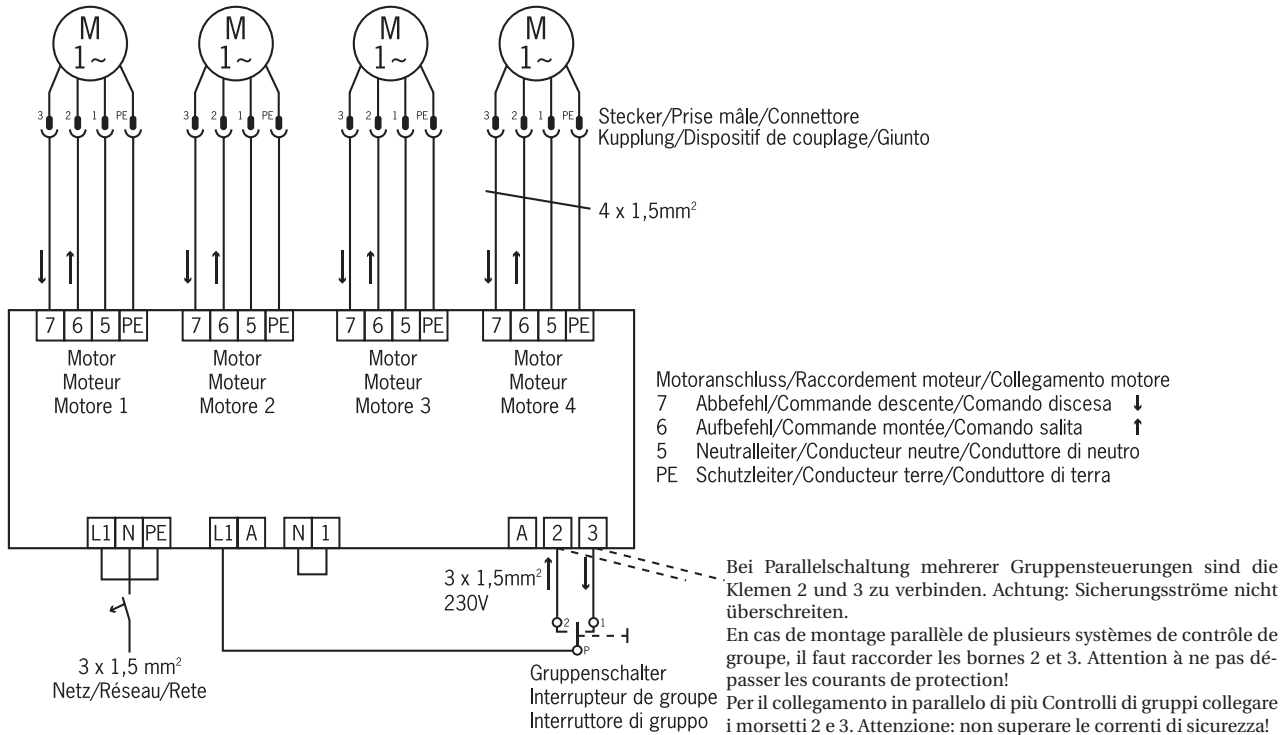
M
$1\sim$

M
$1\sim$

M
$1\sim$

M
$1\sim$

3 2 1 PE
3 2 1 PE
3 2 1 PE
3 2 1 PE

Stecker/Prise mâle/Connettore
Kupplung/Dispositif de couplage/Giunto

4 x 1,5mm$^2$

↓ ↑ ↓ ↑ ↓ ↑ ↓ ↑

| 7 | 6 | 5 | PE |
| 7 | 6 | 5 | PE |
| 7 | 6 | 5 | PE |
| 7 | 6 | 5 | PE |

Motor
Moteur
Motore 1

Motor
Moteur
Motore 2

Motor
Moteur
Motore 3

Motor
Moteur
Motore 4

Motoranschluss/Raccordement moteur/Collegamento motore
7 Abbefehl/Commande descente/Comando discesa ↓
6 Aufbefehl/Commande montée/Comando salita ↑
5 Neutralleiter/Conducteur neutre/Conduttore di neutro
PE Schutzleiter/Conducteur terre/Conduttore di terra

L1 N PE
L1 A
N 1
A 2 3

3 x 1,5mm$^2$
230V

2 1
P

3 x 1,5 mm$^2$
Netz/Réseau/Rete

Gruppenschalter
Interrupteur de groupe
Interruttore di gruppo

Bei Parallelschaltung mehrerer Gruppensteuerungen sind die Klemen 2 und 3 zu verbinden. Achtung: Sicherungsströme nicht überschreiten.
En cas de montage parallèle de plusieurs systèmes de contrôle de groupe, il faut raccorder les bornes 2 et 3. Attention à ne pas dépasser les courants de protection!
Per il collegamento in parallelo di più Controlli di gruppi collegare i morsetti 2 e 3. Attenzione: non superare le correnti di sicurezza!